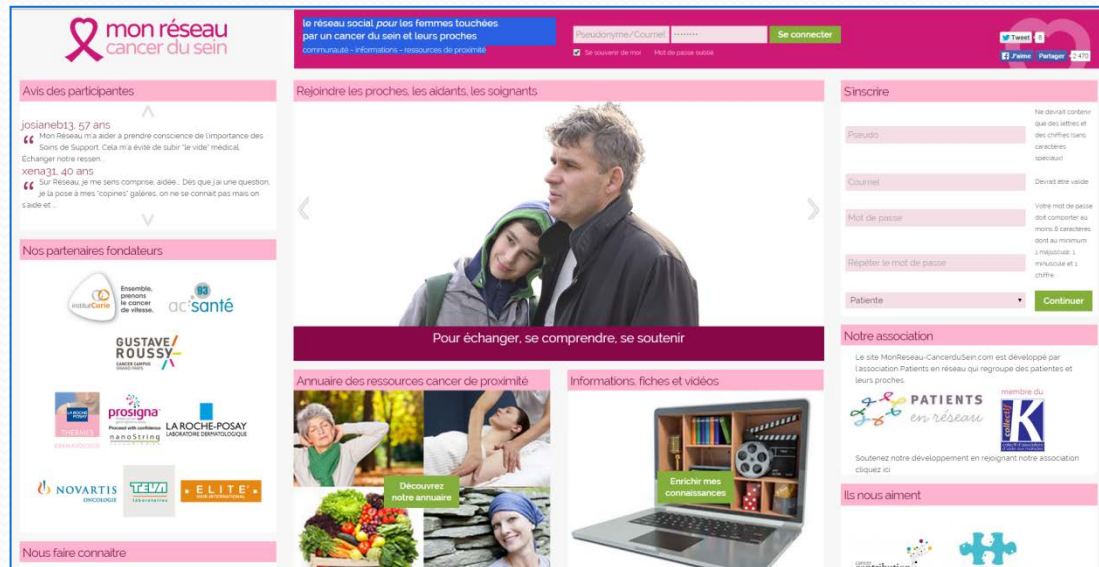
mon réseau cancer du sein

le réseau social *pour* les femmes touchées par un cancer du sein et leurs proches
communauté - informations - ressources de proximité

Pseudonyme/Courriel
Se connecter
Se souvenir de moi   Mot de passe oublié

Tweet 0
J'aime  Partager 2 470

Avis des participantes

josianeb13, 57 ans
Mon Réseau m'a aider à prendre conscience de l'importance des Soins de Support. Cela m'a évité de subir "le vide" médical. Echanger notre ressen...

xena31, 40 ans
Sur Réseau, je me sens comprise, aidée... Dès que j'ai une question, je la pose à mes "copines" galères, on ne se connait pas mais on s'aide et ...

Nos partenaires fondateurs

Institut Curie  Ensemble, prenons le cancer de vitesse.
ac santé 93
GUSTAVE ROUSSY CANCER CAMPUS GRAND PARIS
LA ROCHE-POSAY THERMES
prosigna
nanoString
LA ROCHE-POSAY LABORATOIRE DERMATOLOGIQUE
NOVARTIS ONCOLOGY
TEVA
ELITE

Nous faire connaitre

Rejoindre les proches, les aidants, les soignants

Pour échanger, se comprendre, se soutenir

Annuaire des ressources cancer de proximité

Découvrez notre annuaire

Informations, fiches et vidéos

Enrichir mes connaissances

S'inscrire

Pseudo
Ne devrait contenir que des lettres et des chiffres (sans caractères spéciaux)
Courriel
Devrait être valide
Mot de passe
Votre mot de passe doit comporter au moins 8 caractères dont au minimum 1 majuscule, 1 minuscule et 1 chiffre
Répéter le mot de passe
Patiente
Continuer

Notre association

Le site MonReseau-CancerduSein.com est développé par l'association Patients en réseau qui regroupe des patientes et leurs proches.

PATIENTS en réseau
membre du collectif K

Soutenez notre développement en rejoignant notre association cliquez ici

Ils nous aiment